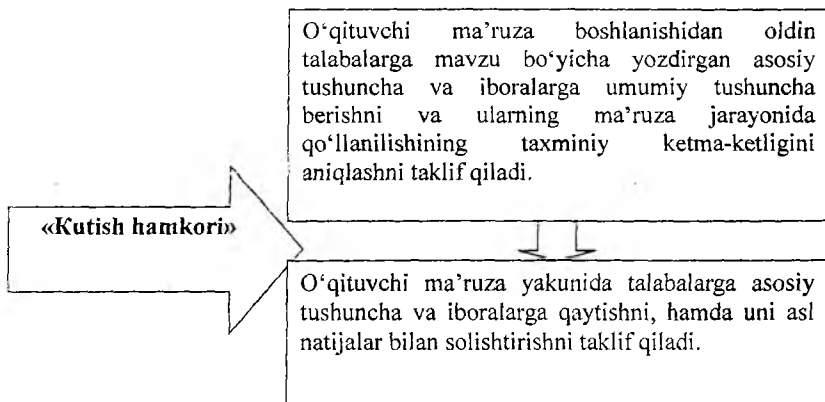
«Kutish hamkori»

O‘qituvchi ma’ruza boshlanishidan oldin talabalarga mavzu bo‘yicha yozdirgan asosiy tushuncha va iboralarga umumiy tushuncha berishni va ularning ma’ruza jarayonida qo‘llanilishining taxminiy ketma-ketligini aniqlashni taklif qiladi.

O‘qituvchi ma’ruza yakunida talabalarga asosiy tushuncha va iboralarga qaytishni, hamda uni asl natijalar bilan solishtirishni taklif qiladi.